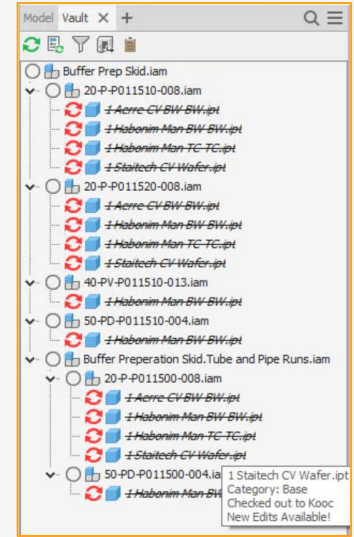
Model Vault +

Buffer Prep Skid.iam
20-P-P011510-008.iam
~~1 Aerre CV BW-BW.ipt~~
~~1 Habonim Man BW-BW.ipt~~
~~1 Habonim Man TC-TC.ipt~~
~~1 Staitech CV Wafer.ipt~~
20-P-P011520-008.iam
~~1 Aerre CV BW-BW.ipt~~
~~1 Habonim Man BW-BW.ipt~~
~~1 Habonim Man TC-TC.ipt~~
~~1 Staitech CV Wafer.ipt~~
40-PV-P011510-013.iam
~~1 Habonim Man BW-BW.ipt~~
50-PD-P011510-004.iam
~~1 Habonim Man BW-BW.ipt~~
Buffer Preperation Skid.Tube and Pipe Runs.iam
20-P-P011500-008.iam
~~1 Aerre CV BW-BW.ipt~~
~~1 Habonim Man BW-BW.ipt~~
~~1 Habonim Man TC-TC.ipt~~
~~1 Staitech CV Wafer.ipt~~
50-PD-P011500-004.ia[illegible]
~~1 Habonim Man BW~~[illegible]

1 Staitech CV Wafer.ipt
Category: Base
Checked out to Kooc
New Edits Available!